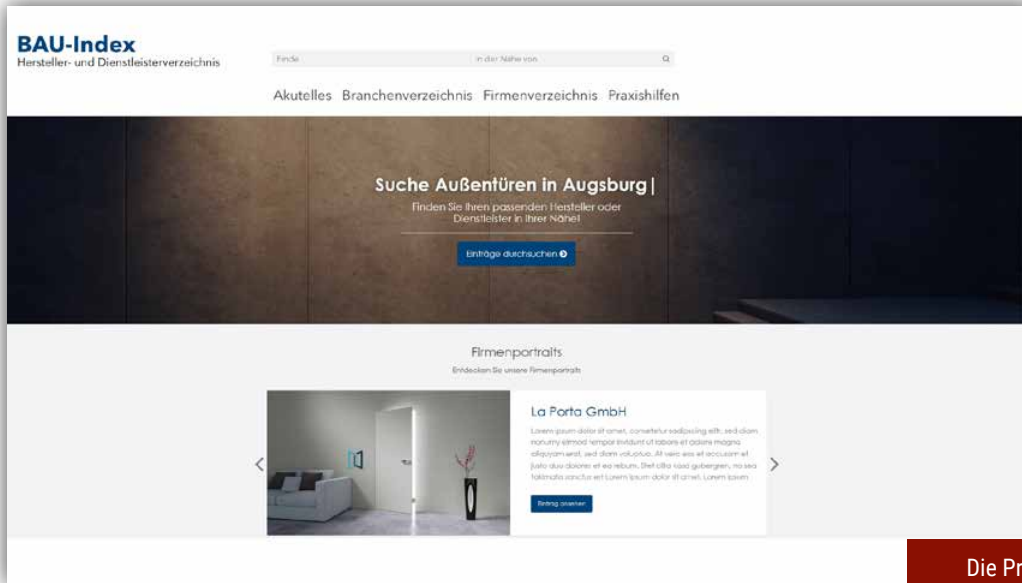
BAU-Index
Hersteller- und Dienstleisterverzeichnis

Finde
in der Nähe von

Akutelles Branchenverzeichnis Firmenverzeichnis Praxishilfen

Suche Außentüren in Augsburg |
Finden Sie Ihren passenden Hersteller oder Dienstleister in Ihrer Nähe!

Einträge durchsuchen

Firmenportraits
Entdecken Sie unsere Firmenportraits

La Porta GmbH
Lorem ipsum dolor sit amet, consetetur sadipscing elitr, sed diam nonumy eirmod tempor invidunt ut labore et dolore magna aliquyam erat, sed diam voluptua. At vero eos et accusam et justo duo dolores et ea rebum. Stet clita kasd gubergren, no sea takimata sanctus est Lorem ipsum dolor sit amet. Lorem ipsum

Eintrag ansehen

Die Pr